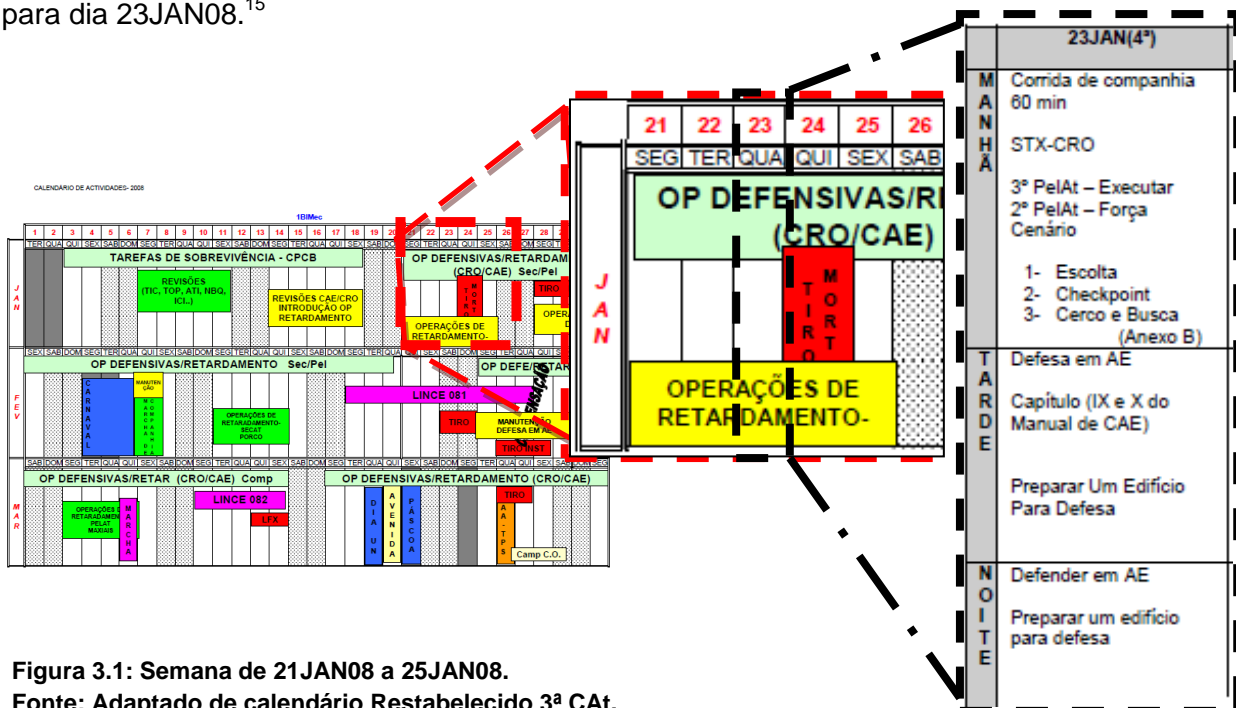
para dia 23JAN08.$^{15}$

CALENDARIO DE ACTIVIDADES- 2008

1BIMec

1 2 3 4 5 6 7 8 9 10 11 12 13 14 15 16 17 18 19 20 21 22 23 24 25 26 27 28

TER QUA QUI SEX SAB DOM SEG TER QUA QUI SEX SAB DOM SEG TER QUA QUI SEX SAB DOM SEG TER QUA QUI SEX SAB DOM SEG

JAN

TAREFAS DE SOBREVIVÊNCIA - CPCB

REVISÕES (TIC, TOP, ATI, NBQ, ICI..)

REVISÕES CAE/CRO INTRODUÇÃO OP RETARDAMENTO

OP DEFENSIVAS/RETARDAMENTO (CRO/CAE) Sec/Pel

TIRO MORT

OPERAÇÕES DE RETARDAMENTO-

TIRO

OPER D

SEX SAB DOM SEG TER QUA QUI SEX SAB DOM SEG TER QUA QUI SEX SAB DOM SEG TER QUA QUI SEX SAB DOM SEG TER QUA QUI SEX

FEV

OP DEFENSIVAS/RETARDAMENTO Sec/Pel

CARNAVAL

MANUTENÇÃO

MARCHA

OPERAÇÕES DE RETARDAMENTO-SECAT PORCO

LINCE 081

OP DEFE/RETAR

TIRO

MANUTENÇÃO DEFESA EM AE

TIRO INST

SAB DOM SEG TER QUA QUI SEX SAB DOM SEG TER QUA QUI SEX SAB DOM SEG TER QUA QUI SEX SAB DOM SEG TER QUA QUI SEX SAB DOM SEG

MAR

OP DEFENSIVAS/RETAR (CRO/CAE) Comp

LINCE 082

LFX

OPERAÇÕES RETARDAMENTO PELAT MAXIAIS

MARCHA

OP DEFENSIVAS/RETARDAMENTO (CRO/CAE)

DIA UN

AVENIDA

PÁSCOA

TIRO

AA - TPS

Camp C.O.

| 21 | 22 | 23 | 24 | 25 | 26 |
|---|---|---|---|---|---|
| SEG | TER | QUA | QUI | SEX | SAB |

JAN

OP DEFENSIVAS/R (CRO/CAE)

TIRO MORT

OPERAÇÕES DE RETARDAMENTO-

| | 23JAN(4ª) |
|---|---|
| MANHÃ | Corrida de companhia 60 min<br><br>STX-CRO<br><br>3º PelAt – Executar<br>2º PelAt – Força Cenário<br><br>1- Escolta<br>2- Checkpoint<br>3- Cerco e Busca (Anexo B) |
| TARDE | Defesa em AE<br><br>Capítulo (IX e X do Manual de CAE)<br><br>Preparar Um Edifício Para Defesa |
| NOITE | Defender em AE<br><br>Preparar um edifício para defesa |

Figura 3.1: Semana de 21JAN08 a 25JAN08.
Fonte: Adaptado de calendário Restabelecido 3ª CAt.